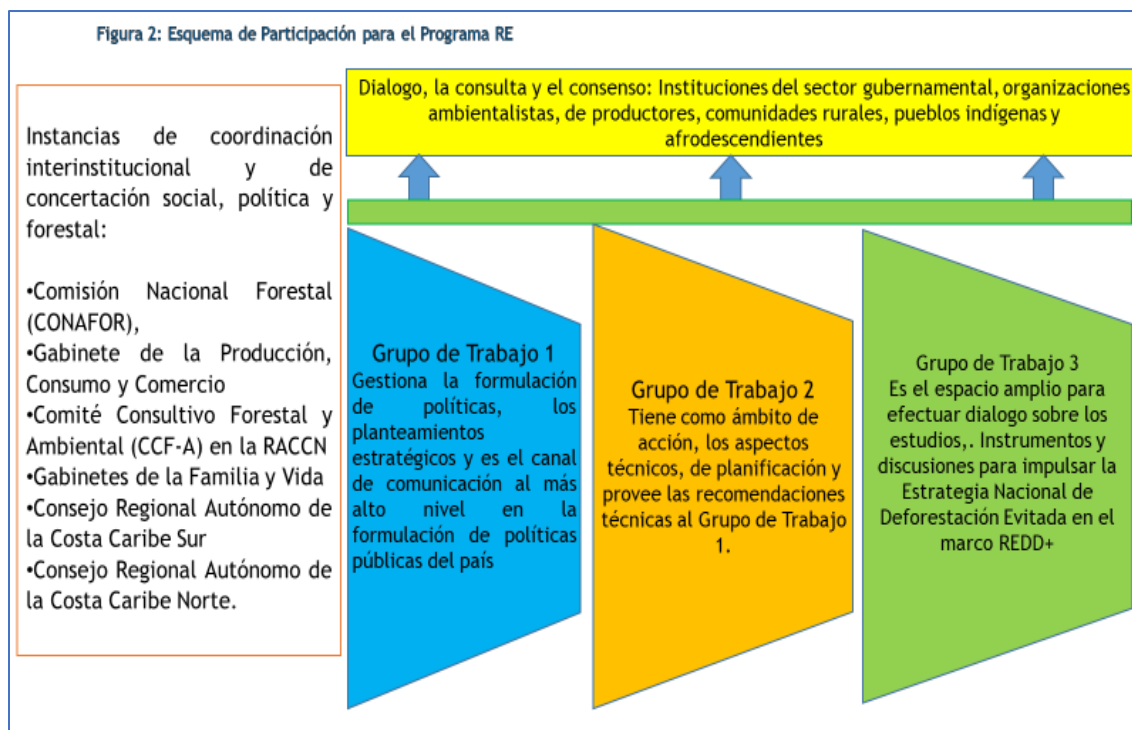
Figura 2: Esquema de Participación para el Programa RE

Instancias de coordinación interinstitucional y de concertación social, política y forestal:

•Comisión Nacional Forestal (CONAFOR),
•Gabinete de la Producción, Consumo y Comercio
•Comité Consultivo Forestal y Ambiental (CCF-A) en la RACCN
•Gabinetes de la Familia y Vida
•Consejo Regional Autónomo de la Costa Caribe Sur
•Consejo Regional Autónomo de la Costa Caribe Norte.

Dialogo, la consulta y el consenso: Instituciones del sector gubernamental, organizaciones ambientalistas, de productores, comunidades rurales, pueblos indígenas y afrodescendientes

Grupo de Trabajo 1
Gestiona la formulación de políticas, los planteamientos estratégicos y es el canal de comunicación al más alto nivel en la formulación de políticas públicas del país

Grupo de Trabajo 2
Tiene como ámbito de acción, los aspectos técnicos, de planificación y provee las recomendaciones técnicas al Grupo de Trabajo 1.

Grupo de Trabajo 3
Es el espacio amplio para efectuar dialogo sobre los estudios,. Instrumentos y discusiones para impulsar la Estrategia Nacional de Deforestación Evitada en el marco REDD+